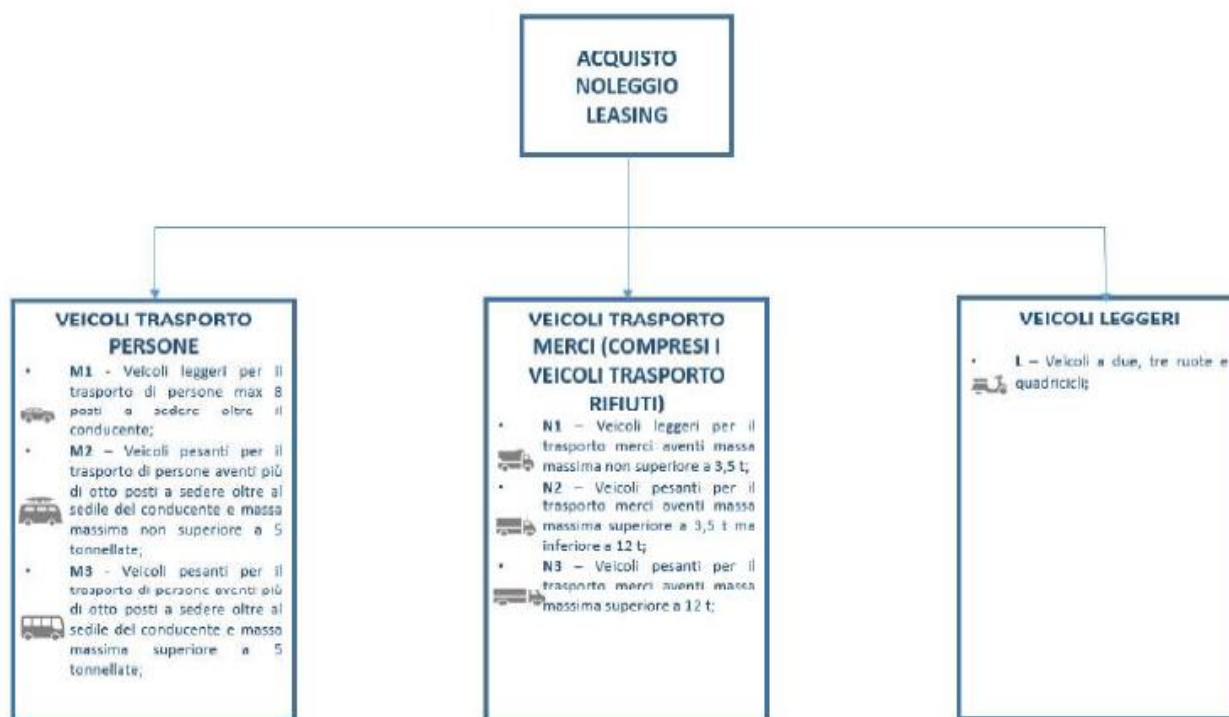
ACQUISTO
NOLEGGIO
LEASING

VEICOLI TRASPORTO PERSONE

• M1 - Veicoli leggeri per il trasporto di persone max 8 posti a sedere oltre il conducente;
• M2 – Veicoli pesanti per il trasporto di persone aventi più di otto posti a sedere oltre al sedile del conducente e massa massima non superiore a 5 tonnellate;
• M3 - Veicoli pesanti per il trasporto di persone aventi più di otto posti a sedere oltre al sedile del conducente e massa massima superiore a 5 tonnellate;

VEICOLI TRASPORTO MERCI (COMPRESI I VEICOLI TRASPORTO RIFIUTI)

• N1 – Veicoli leggeri per il trasporto merci aventi massa massima non superiore a 3,5 t;
• N2 – Veicoli pesanti per il trasporto merci aventi massa massima superiore a 3,5 t ma inferiore a 12 t;
• N3 – Veicoli pesanti per il trasporto merci aventi massa massima superiore a 12 t;

VEICOLI LEGGERI

• L – Veicoli a due, tre ruote e quadricicli;